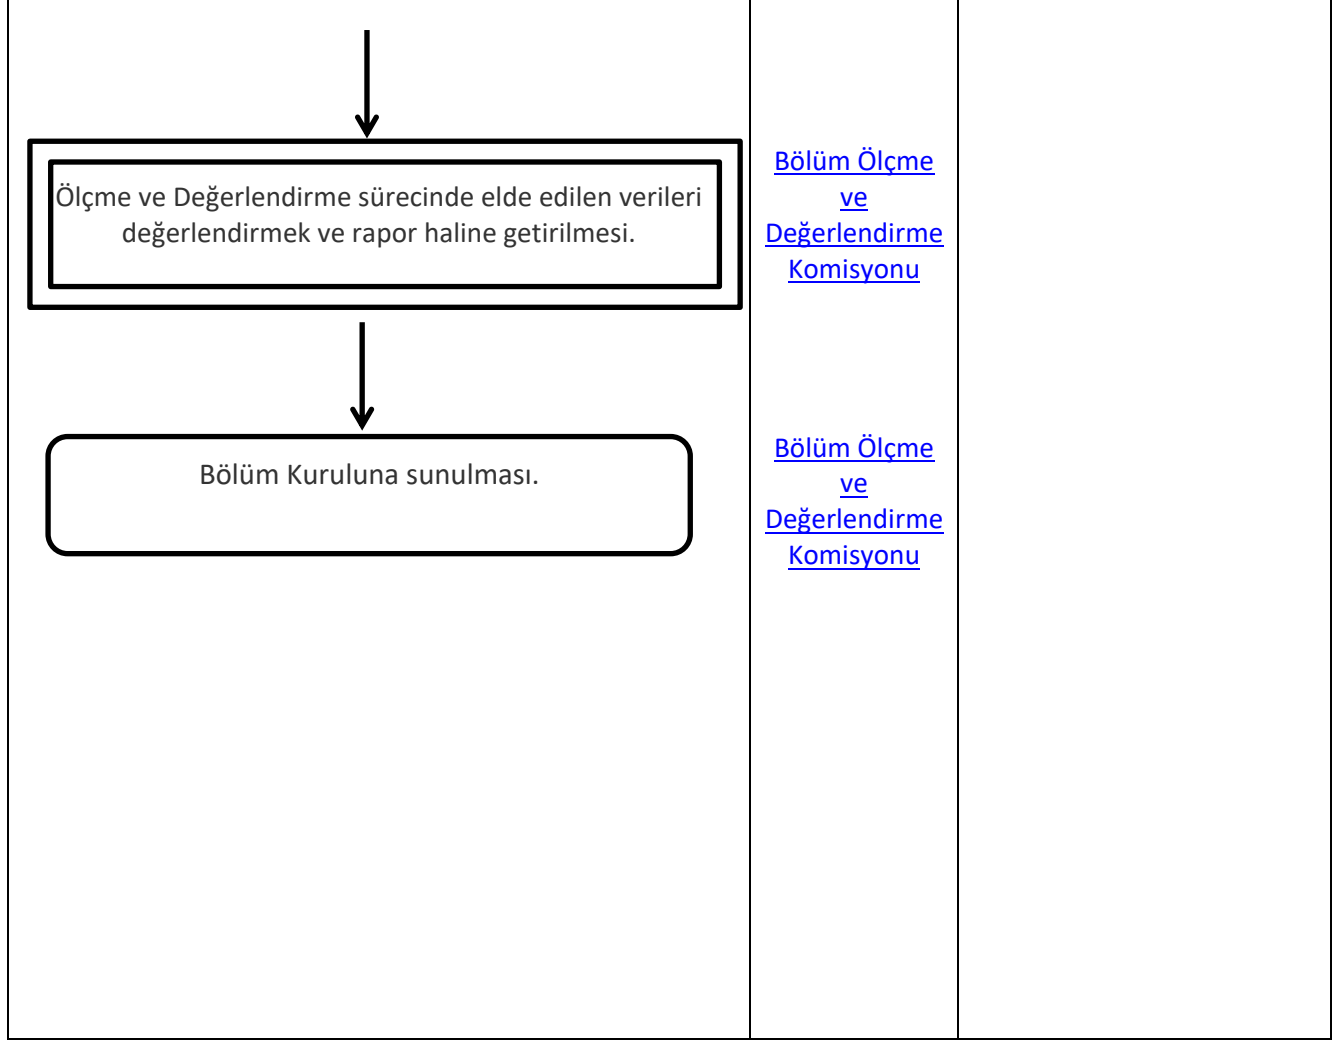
Ölçme ve Değerlendirme sürecinde elde edilen verileri değerlendirmek ve rapor haline getirilmesi.

Bölüm Ölçme ve Değerlendirme Komisyonu

Bölüm Kuruluna sunulması.

Bölüm Ölçme ve Değerlendirme Komisyonu